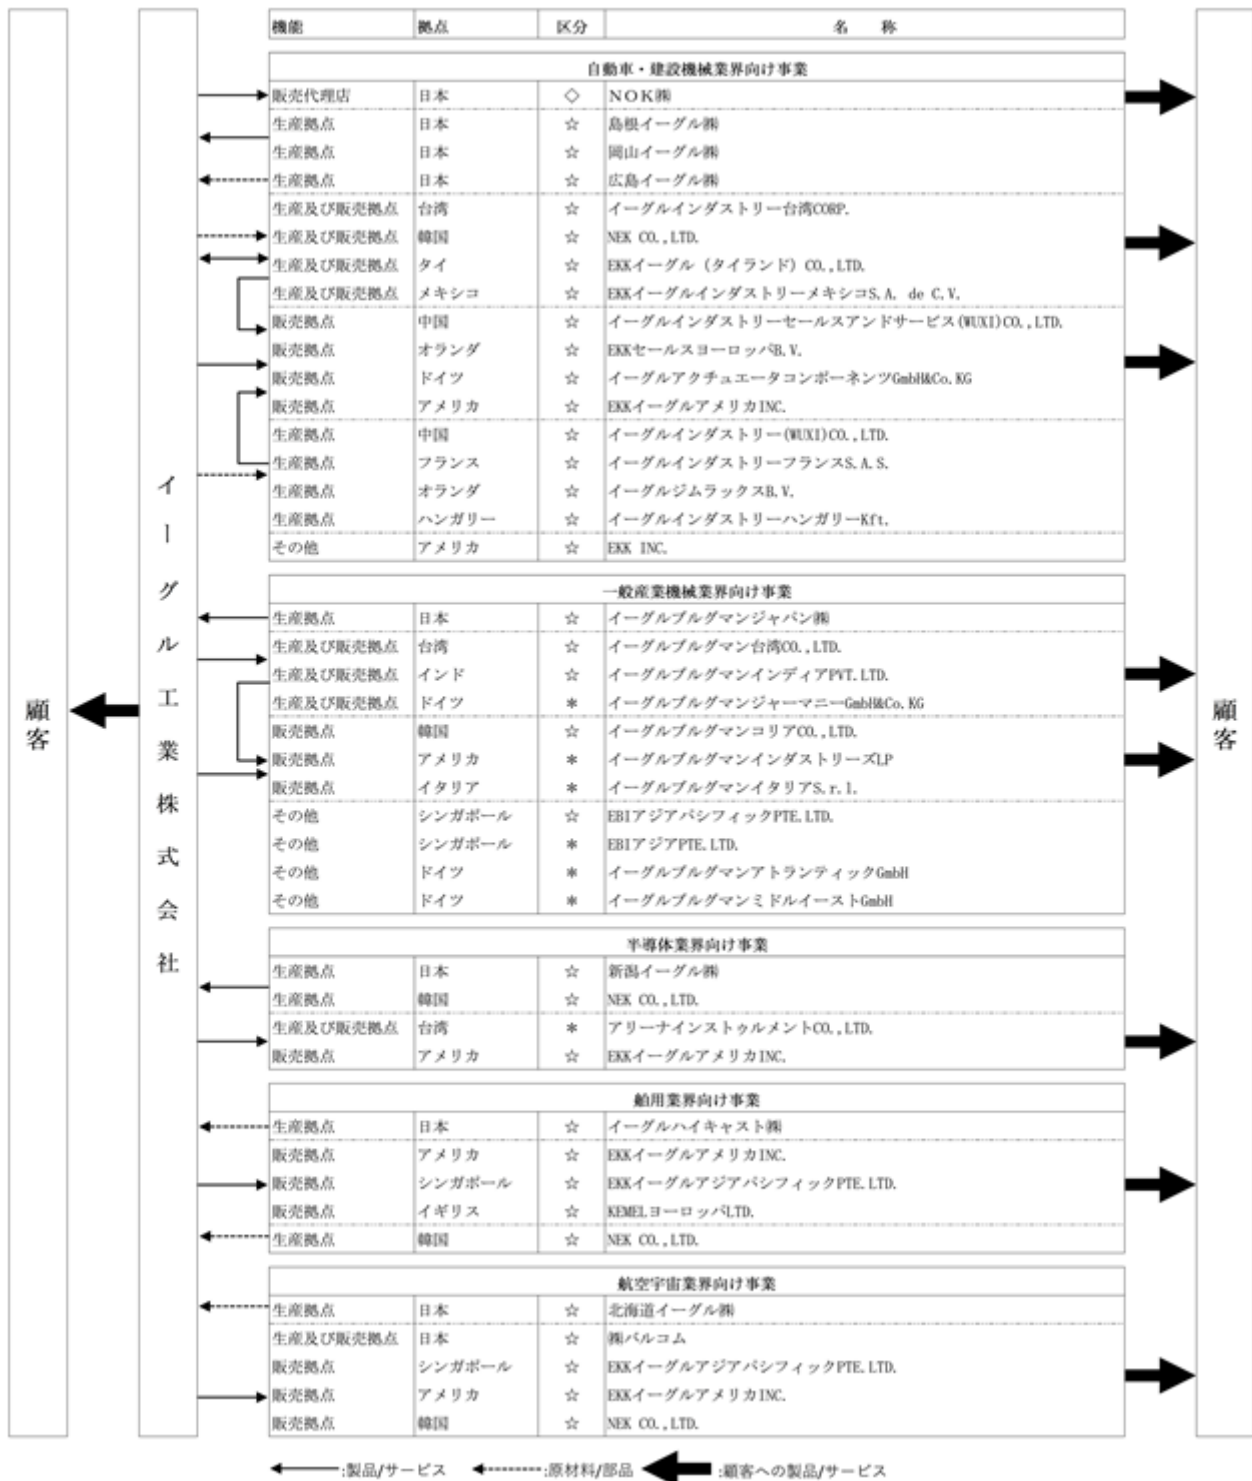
顧客

イーグル工業株式会社

| 機能 | 拠点 | 区分 | 名称 |
|---|---|---|---|

自動車・建設機械業界向け事業

| 機能 | 拠点 | 区分 | 名称 |
|---|---|---|---|
| 販売代理店 | 日本 | ◇ | NOK㈱ |
| 生産拠点 | 日本 | ☆ | 島根イーグル㈱ |
| 生産拠点 | 日本 | ☆ | 岡山イーグル㈱ |
| 生産拠点 | 日本 | ☆ | 広島イーグル㈱ |
| 生産及び販売拠点 | 台湾 | ☆ | イーグルインダストリー台湾CORP. |
| 生産及び販売拠点 | 韓国 | ☆ | NEK CO., LTD. |
| 生産及び販売拠点 | タイ | ☆ | EKKイーグル（タイランド）CO., LTD. |
| 生産及び販売拠点 | メキシコ | ☆ | EKKイーグルインダストリーメキシコS.A. de C.V. |
| 販売拠点 | 中国 | ☆ | イーグルインダストリーセールスアンドサービス(WUXI)CO., LTD. |
| 販売拠点 | オランダ | ☆ | EKKセールスヨーロッパB.V. |
| 販売拠点 | ドイツ | ☆ | イーグルアクチュエータコンポーネンツGmbH&Co.KG |
| 販売拠点 | アメリカ | ☆ | EKKイーグルアメリカINC. |
| 生産拠点 | 中国 | ☆ | イーグルインダストリー(WUXI)CO., LTD. |
| 生産拠点 | フランス | ☆ | イーグルインダストリーフランスS.A.S. |
| 生産拠点 | オランダ | ☆ | イーグルジムラックスB.V. |
| 生産拠点 | ハンガリー | ☆ | イーグルインダストリーハンガリーKft. |
| その他 | アメリカ | ☆ | EKK INC. |

一般産業機械業界向け事業

| 機能 | 拠点 | 区分 | 名称 |
|---|---|---|---|
| 生産拠点 | 日本 | ☆ | イーグルブルグマンジャパン㈱ |
| 生産及び販売拠点 | 台湾 | ☆ | イーグルブルグマン台湾CO., LTD. |
| 生産及び販売拠点 | インド | ☆ | イーグルブルグマンインディアPVT. LTD. |
| 生産及び販売拠点 | ドイツ | ＊ | イーグルブルグマンジャーマニーGmbH&Co.KG |
| 販売拠点 | 韓国 | ☆ | イーグルブルグマンコリアCO., LTD. |
| 販売拠点 | アメリカ | ＊ | イーグルブルグマンインダストリーズLP |
| 販売拠点 | イタリア | ＊ | イーグルブルグマンイタリアS.r.l. |
| その他 | シンガポール | ☆ | EBIアジアパシフィックPTE. LTD. |
| その他 | シンガポール | ＊ | EBIアジアPTE. LTD. |
| その他 | ドイツ | ＊ | イーグルブルグマンアトランティックGmbH |
| その他 | ドイツ | ＊ | イーグルブルグマンミドルイーストGmbH |

半導体業界向け事業

| 機能 | 拠点 | 区分 | 名称 |
|---|---|---|---|
| 生産拠点 | 日本 | ☆ | 新潟イーグル㈱ |
| 生産拠点 | 韓国 | ☆ | NEK CO., LTD. |
| 生産及び販売拠点 | 台湾 | ＊ | アリーナインストゥルメントCO., LTD. |
| 販売拠点 | アメリカ | ☆ | EKKイーグルアメリカINC. |

舶用業界向け事業

| 機能 | 拠点 | 区分 | 名称 |
|---|---|---|---|
| 生産拠点 | 日本 | ☆ | イーグルハイキャスト㈱ |
| 販売拠点 | アメリカ | ☆ | EKKイーグルアメリカINC. |
| 販売拠点 | シンガポール | ☆ | EKKイーグルアジアパシフィックPTE. LTD. |
| 販売拠点 | イギリス | ☆ | KEMELヨーロッパLTD. |
| 生産拠点 | 韓国 | ☆ | NEK CO., LTD. |

航空宇宙業界向け事業

| 機能 | 拠点 | 区分 | 名称 |
|---|---|---|---|
| 生産拠点 | 日本 | ☆ | 北海道イーグル㈱ |
| 生産及び販売拠点 | 日本 | ☆ | ㈱バルコム |
| 販売拠点 | シンガポール | ☆ | EKKイーグルアジアパシフィックPTE. LTD. |
| 販売拠点 | アメリカ | ☆ | EKKイーグルアメリカINC. |
| 販売拠点 | 韓国 | ☆ | NEK CO., LTD. |

顧客

:製品/サービス :原材料/部品 :顧客への製品/サービス